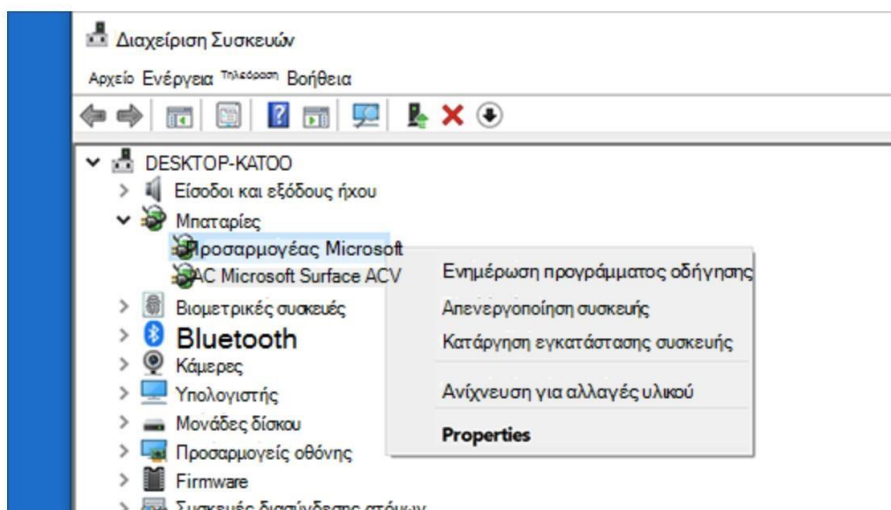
Διαχείριση Συσκευών

Αρχείο Ενέργεια Τηλεόραση Βοήθεια

DESKTOP-KATOO
Είσοδοι και εξόδους ήχου
Μπαταρίες
Προσαρμογέας Microsoft
AC Microsoft Surface ACV
Βιομετρικές συσκευές
Bluetooth
Κάμερες
Υπολογιστής
Μονάδες δίσκου
Προσαρμογείς οθόνης
Firmware
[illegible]

Ενημέρωση προγράμματος οδήγησης
Απενεργοποίηση συσκευής
Κατάργηση εγκατάστασης συσκευής
Ανίχνευση για αλλαγές υλικού
Properties